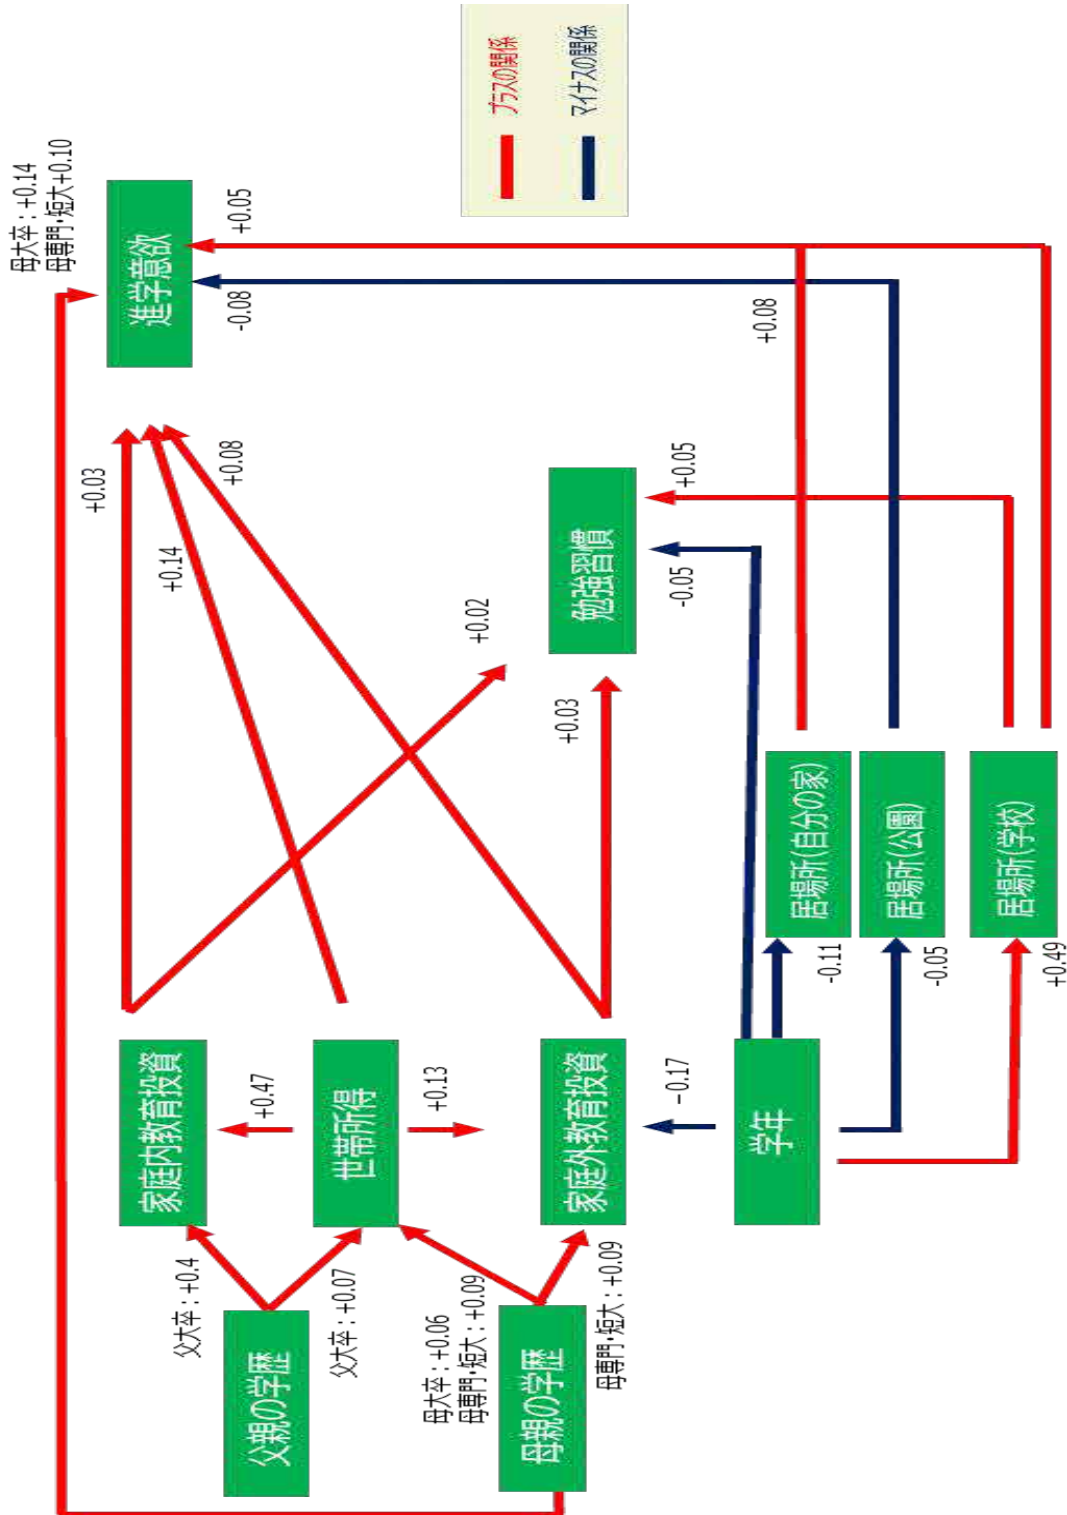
プラスの関係
マイナスの関係

母大卒：+0.14
母専門･短大+0.10
進学意欲
+0.05
-0.08
+0.08

+0.03
+0.14
+0.08
勉強習慣
+0.05
-0.05
+0.02
+0.03

居場所(自分の家)
居場所(公園)
居場所(学校)
-0.11
-0.05
+0.49

家庭内教育投資
+0.47
世帯所得
+0.13
家庭外教育投資
-0.17
学年

父大卒：+0.4
父大卒：+0.07
父親の学歴
母大卒：+0.06
母専門･短大：+0.09
母親の学歴
母専門･短大：+0.09